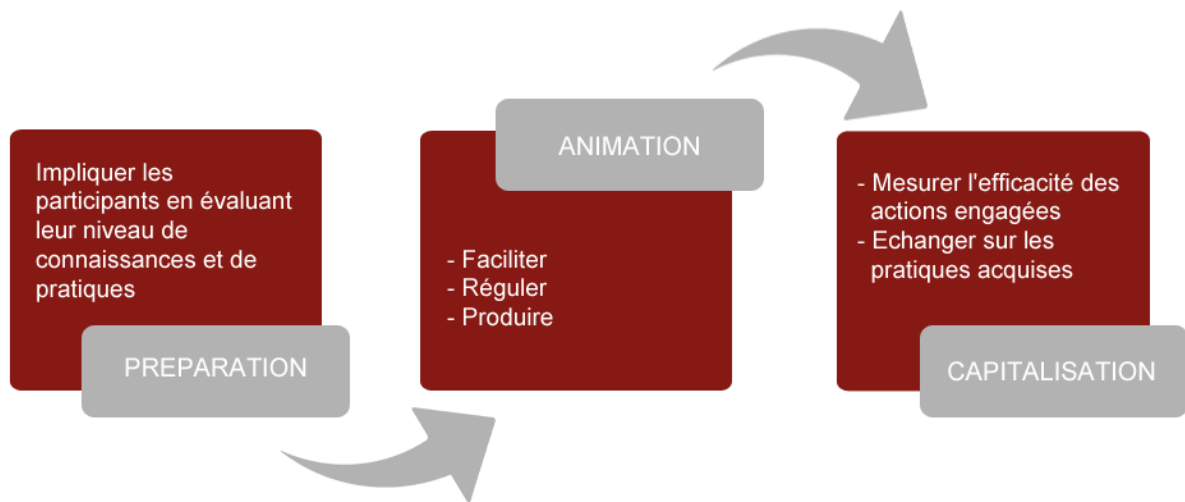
Impliquer les participants en évaluant leur niveau de connaissances et de pratiques

PREPARATION

ANIMATION

- Faciliter
- Réguler
- Produire

- Mesurer l'efficacité des actions engagées
- Echanger sur les pratiques acquises

CAPITALISATION